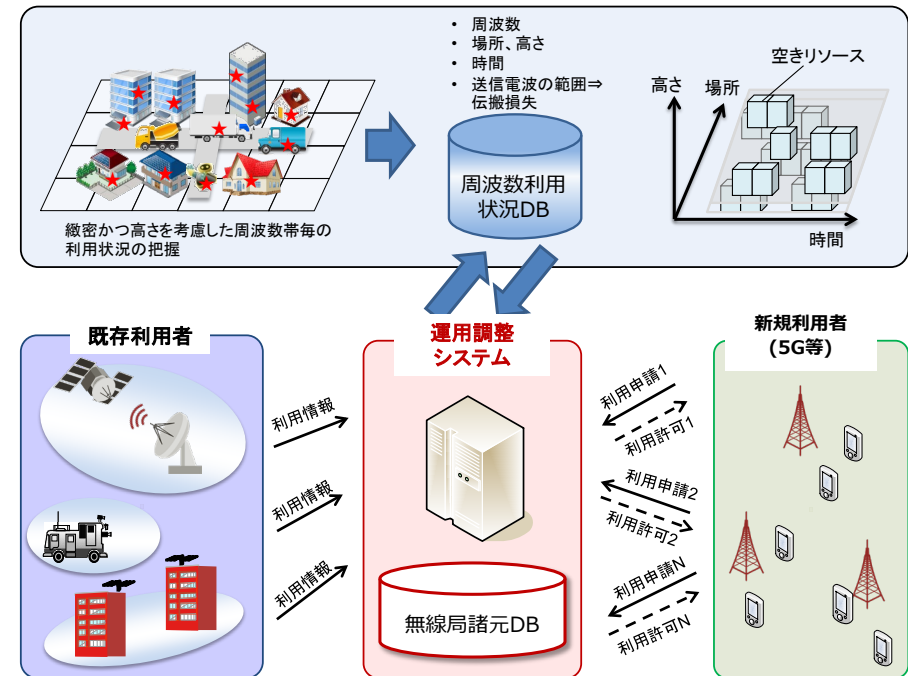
緻密かつ高さを考慮した周波数帯毎の利用状況の把握

• 周波数
• 場所、高さ
• 時間
• 送信電波の範囲⇒伝搬損失

周波数利用状況DB

高さ
場所
空きリソース
時間

既存利用者

利用情報
利用情報
利用情報

運用調整システム

無線局諸元DB

新規利用者（5G等）

利用申請1
利用許可1
利用申請2
利用許可2
利用申請N
利用許可N